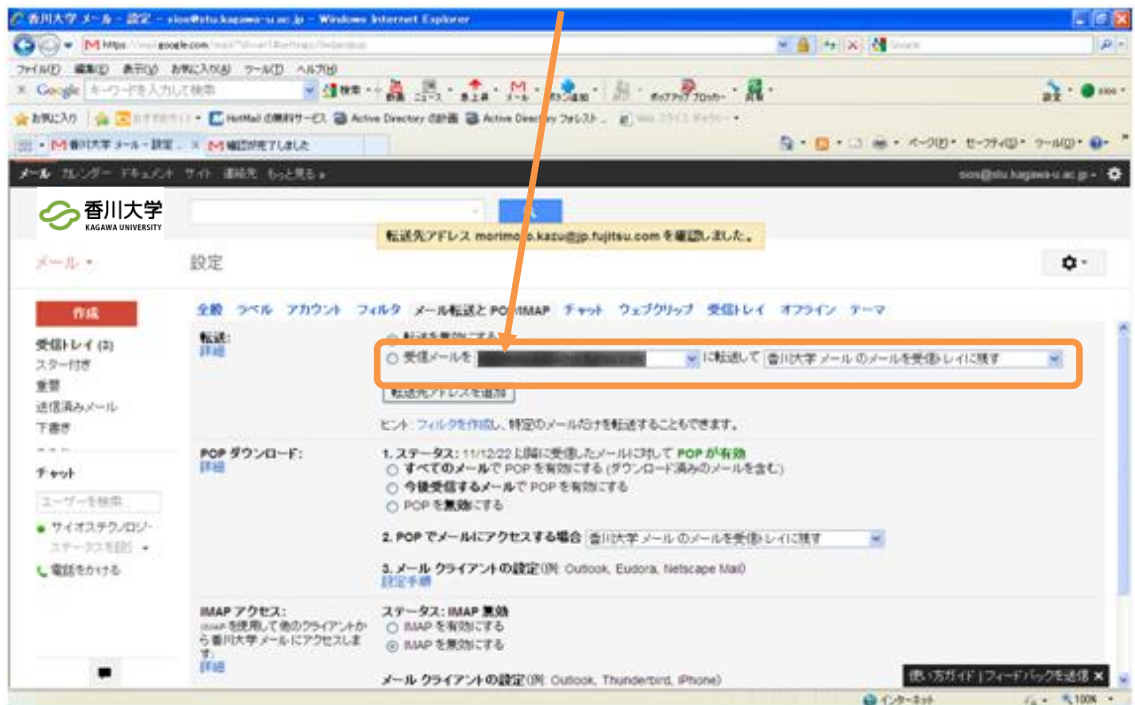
香川大学 メール - 設定 - sios@stu.kagawa-u.ac.jp - Windows Internet Explorer

https://mail.google.com/

ファイル(F) 編集(E) 表示(V) お気に入り(A) ツール(T) ヘルプ(H)

Google キーワードを入力して検索 検索 ニュース 急上昇 メール ポップアップ ブロッカー 設定 sios

お気に入り HotMail の無料サービス Active Directory の計画 Active Directory フォレスト

香川大学 メール - 設定 × 確認が完了しました

ページ(P) セーフティ(S) ツール(O)

メール カレンダー ドキュメント サイト 連絡先 もっと見る »

sios@stu.kagawa-u.ac.jp

香川大学 KAGAWA UNIVERSITY

転送先アドレス morimo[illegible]s.kazu@jp.fujitsu.com を確認しました。

メール ▾

設定

作成

受信トレイ (3)
スター付き
重要
送信済みメール
下書き

チャット

ユーザーを検索...

サイオステクノロジー
ステータスを設定 ▾

電話をかける

全般 ラベル アカウント フィルタ メール転送と POP/IMAP チャット ウェブクリップ 受信トレイ オフライン テーマ

転送:
詳細

転送を無効にする
受信メールを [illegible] に転送して 香川大学 メール のメールを受信トレイに残す

転送先アドレスを追加

ヒント: フィルタを作成し、特定のメールだけを転送することもできます。

POP ダウンロード:
詳細

1. ステータス: 11/12/22 以降に受信したメールに対して POP が有効
すべてのメールで POP を有効にする (ダウンロード済みのメールを含む)
今後受信するメールで POP を有効にする
POP を無効にする

2. POP でメールにアクセスする場合 香川大学 メール のメールを受信トレイに残す

3. メール クライアントの設定 (例: Outlook, Eudora, Netscape Mail)
設定手順

IMAP アクセス:
(IMAP を使用して他のクライアントから香川大学 メール にアクセスします)
詳細

ステータス: IMAP 無効
IMAP を有効にする
IMAP を無効にする

メール クライアントの設定 (例: Outlook, Thunderbird, iPhone)

使い方ガイド | フィードバックを送信 ×

インターネット 100%